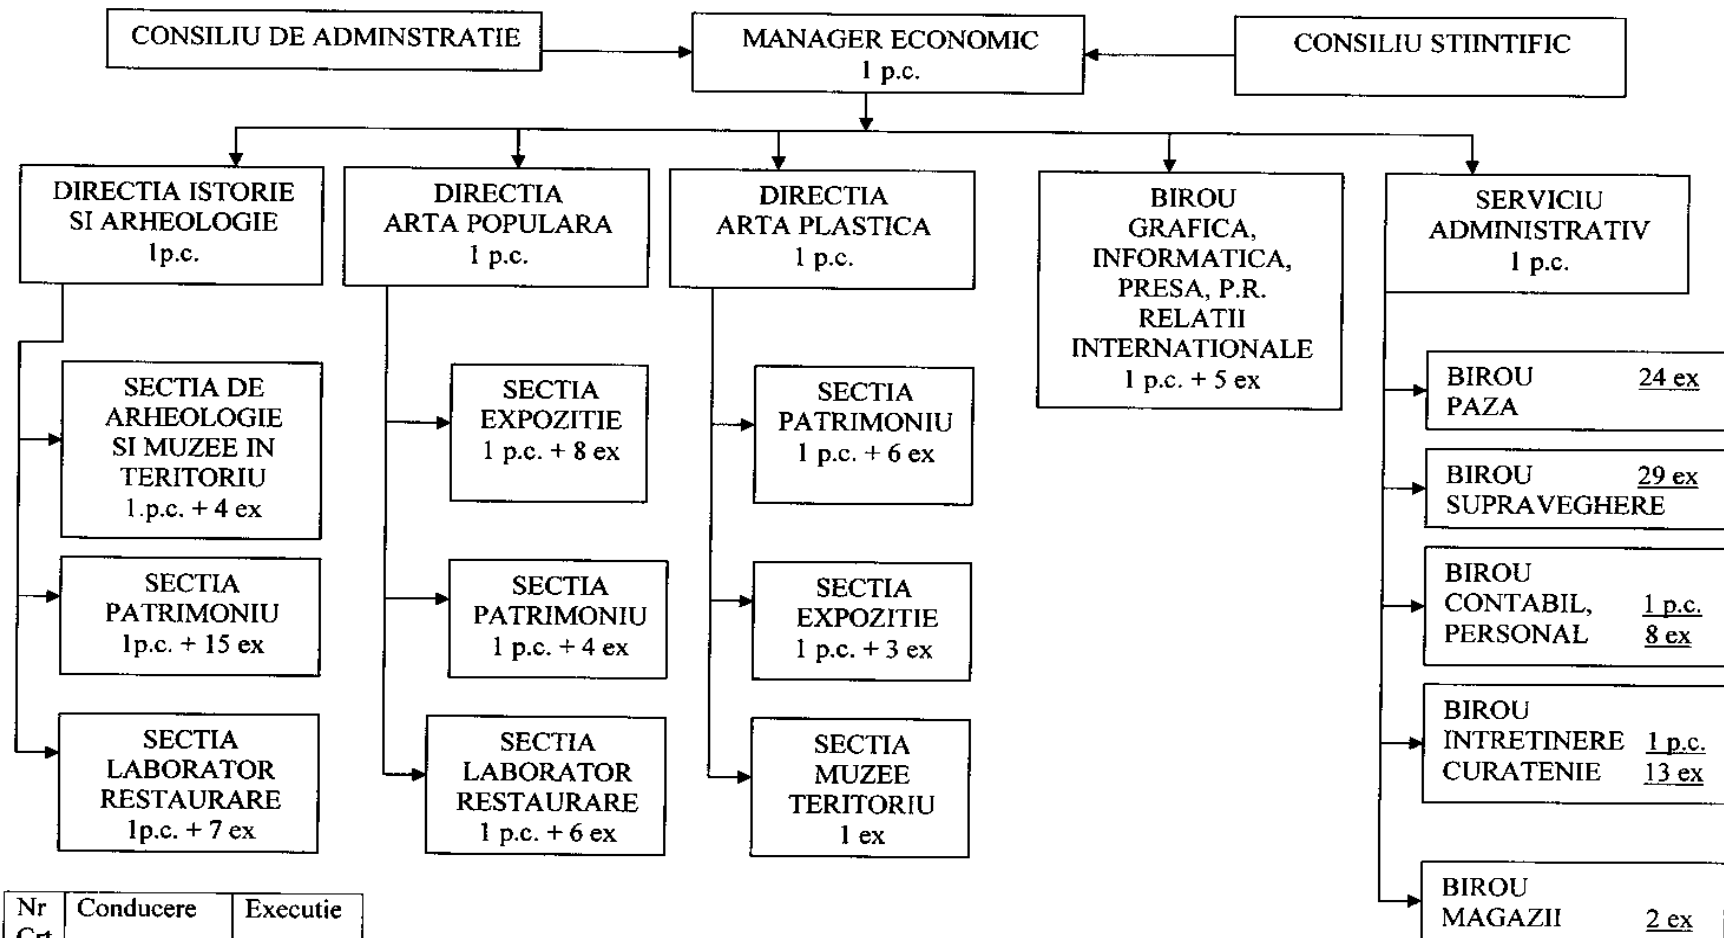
CONSILIU DE ADMINSTRATIE

MANAGER ECONOMIC
1 p.c.

CONSILIU STIINTIFIC

DIRECTIA ISTORIE SI ARHEOLOGIE
1p.c.

DIRECTIA ARTA POPULARA
1 p.c.

DIRECTIA ARTA PLASTICA
1 p.c.

BIROU GRAFICA, INFORMATICA, PRESA, P.R. RELATII INTERNATIONALE
1 p.c. + 5 ex

SERVICIU ADMINISTRATIV
1 p.c.

SECTIA DE ARHEOLOGIE SI MUZEE IN TERITORIU
1.p.c. + 4 ex

SECTIA PATRIMONIU
1p.c. + 15 ex

SECTIA LABORATOR RESTAURARE
1p.c. + 7 ex

SECTIA EXPOZITIE
1 p.c. + 8 ex

SECTIA PATRIMONIU
1 p.c. + 4 ex

SECTIA LABORATOR RESTAURARE
1 p.c. + 6 ex

SECTIA PATRIMONIU
1 p.c. + 6 ex

SECTIA EXPOZITIE
1 p.c. + 3 ex

SECTIA MUZEE TERITORIU
1 ex

BIROU PAZA 24 ex

BIROU SUPRAVEGHERE 29 ex

BIROU CONTABIL, PERSONAL 1 p.c. 8 ex

BIROU INTRETINERE CURATENIE 1 p.c. 13 ex

BIROU MAGAZII 2 ex

| Nr Crt | Conducere | Executie |
|---|---|---|